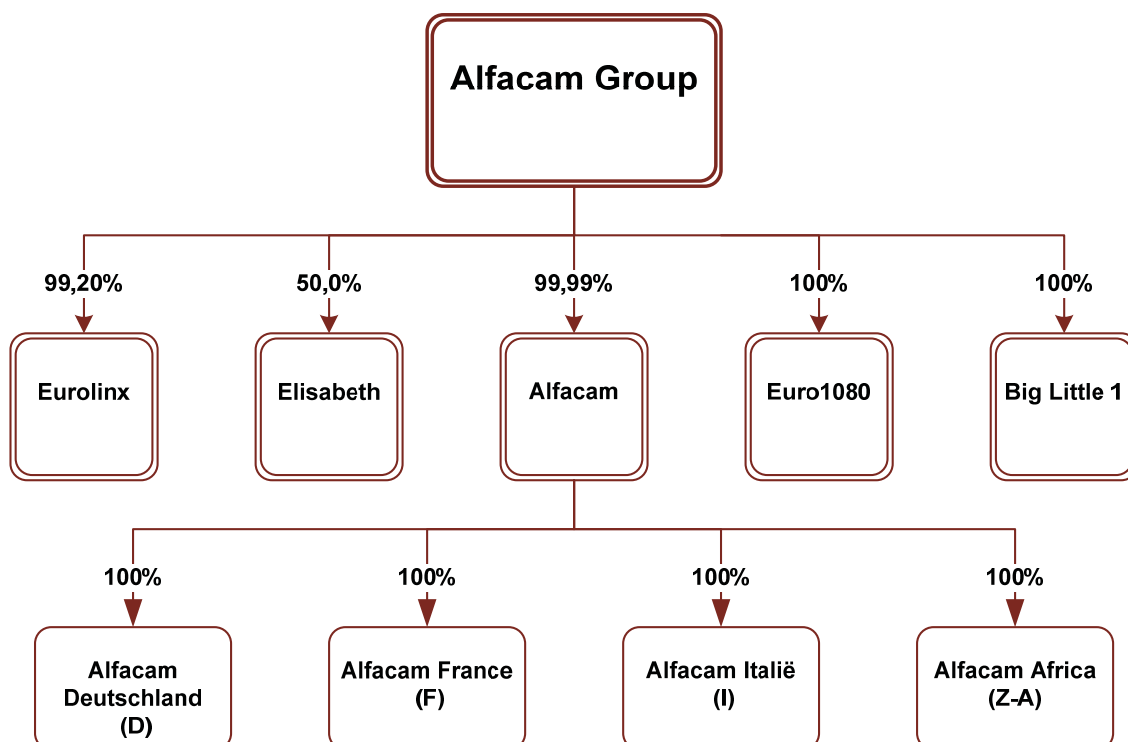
Alfacam Group

99,20%
Eurolinx

50,0%
Elisabeth

99,99%
Alfacam

100%
Euro1080

100%
Big Little 1

100%
Alfacam Deutschland (D)

100%
Alfacam France (F)

100%
Alfacam Italië (I)

100%
Alfacam Africa (Z-A)